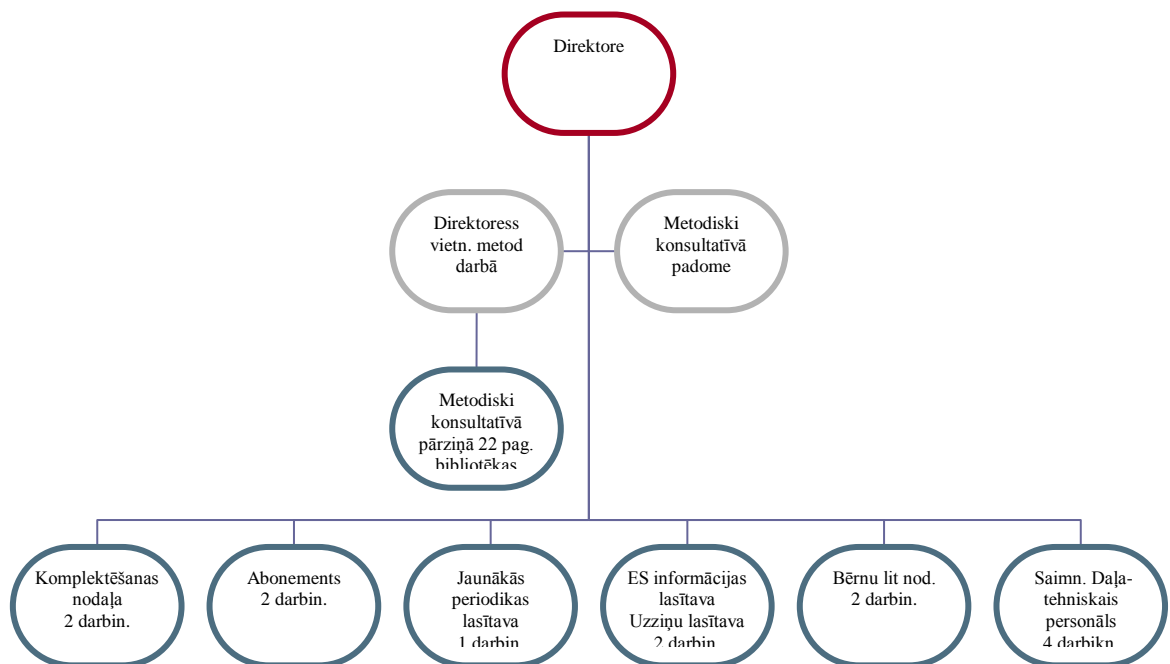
Direktore

Direktoress vietn. metod darbā

Metodiski konsultatīvā padome

Metodiski konsultatīvā pārziņā 22 pag. bibliotēkas

Komplektēšanas nodaļa 2 darbin.

Abonements 2 darbin.

Jaunākās periodikas lasītava 1 darbin.

ES informācijas lasītava Uzziņu lasītava 2 darbin.

Bērnu lit nod. 2 darbin.

Saimn. Daļa-tehniskais personāls 4 darbikn.